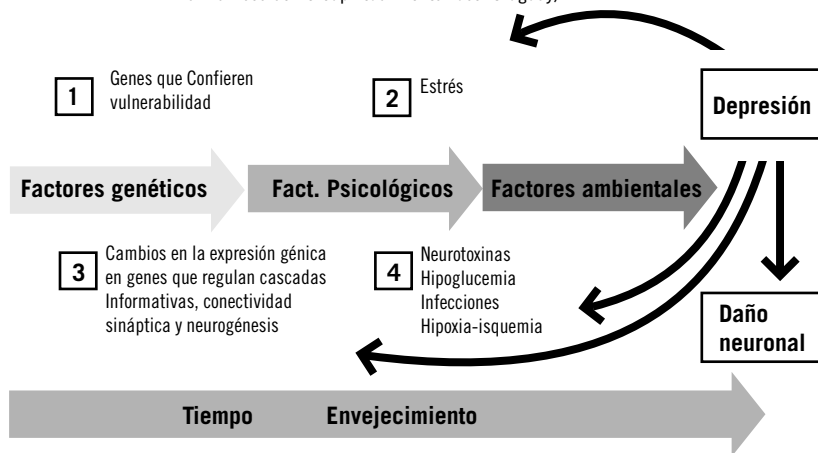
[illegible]

1 Genes que Confieren vulnerabilidad

2 Estrés

Depresión

Factores genéticos

Fact. Psicológicos

Factores ambientales

3 Cambios en la expresión génica en genes que regulan cascadas Informativas, conectividad sináptica y neurogénesis

4 Neurotoxinas Hipoglucemia Infecciones Hipoxia-isquemia

Daño neuronal

Tiempo Envejecimiento